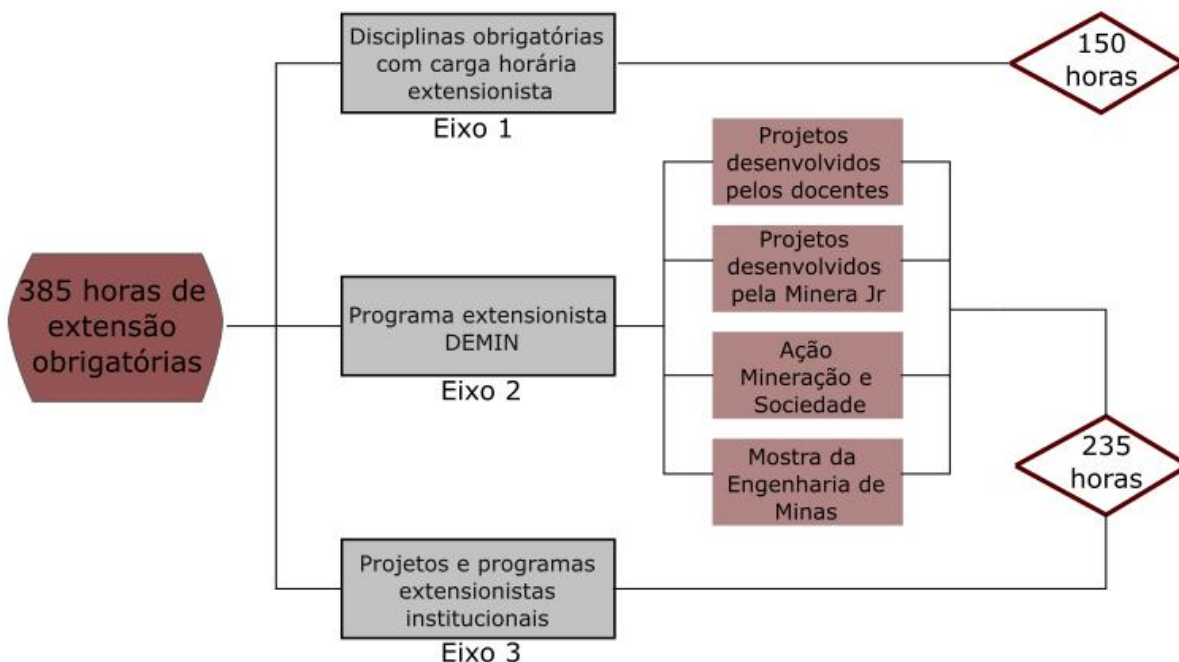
385 horas de extensão obrigatórias

Disciplinas obrigatórias com carga horária extensionista

Eixo 1

150 horas

Programa extensionista DEMIN

Eixo 2

Projetos desenvolvidos pelos docentes

Projetos desenvolvidos pela Minera Jr

Ação Mineração e Sociedade

Mostra da Engenharia de Minas

235 horas

Projetos e programas extensionistas institucionais

Eixo 3